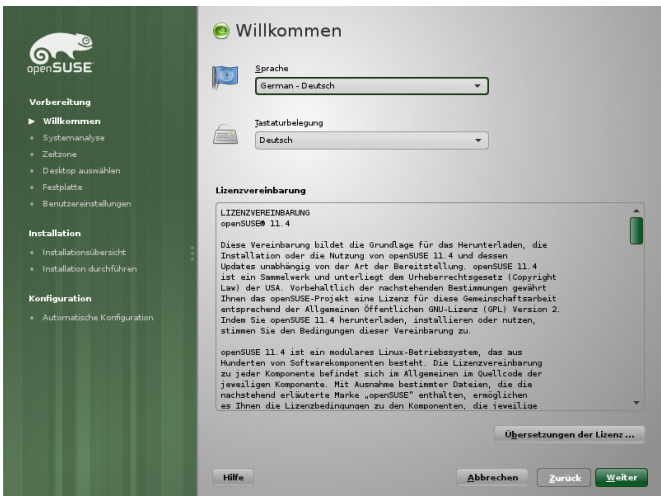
openSUSE

Vorbereitung
Willkommen
Systemanalyse
Zeitzone
Desktop auswählen
Festplatte
Benutzereinstellungen

Installation
Installationsübersicht
Installation durchführen

Konfiguration
Automatische Konfiguration

Willkommen

Sprache
German - Deutsch

Tastaturbelegung
Deutsch

Lizenzvereinbarung

LIZENZVEREINBARUNG
openSUSE® 11.4

Diese Vereinbarung bildet die Grundlage für das Herunterladen, die Installation oder die Nutzung von openSUSE 11.4 und dessen Updates unabhängig von der Art der Bereitstellung. openSUSE 11.4 ist ein Sammelwerk und unterliegt dem Urheberrechtsgesetz (Copyright Law) der USA. Vorbehaltlich der nachstehenden Bestimmungen gewährt Ihnen das openSUSE-Projekt eine Lizenz für diese Gemeinschaftsarbeit entsprechend der Allgemeinen Öffentlichen GNU-Lizenz (GPL) Version 2. Indem Sie openSUSE 11.4 herunterladen, installieren oder nutzen, stimmen Sie den Bedingungen dieser Vereinbarung zu.

openSUSE 11.4 ist ein modulares Linux-Betriebssystem, das aus Hunderten von Softwarekomponenten besteht. Die Lizenzvereinbarung zu jeder Komponente befindet sich im Allgemeinen im Quellcode der jeweiligen Komponente. Mit Ausnahme bestimmter Dateien, die die nachstehend erläuterte Marke „openSUSE" enthalten, ermöglichen es Ihnen die Lizenzbedingungen zu den Komponenten, die jeweilige

Übersetzungen der Lizenz ...

Hilfe
Abbrechen
Zurück
Weiter